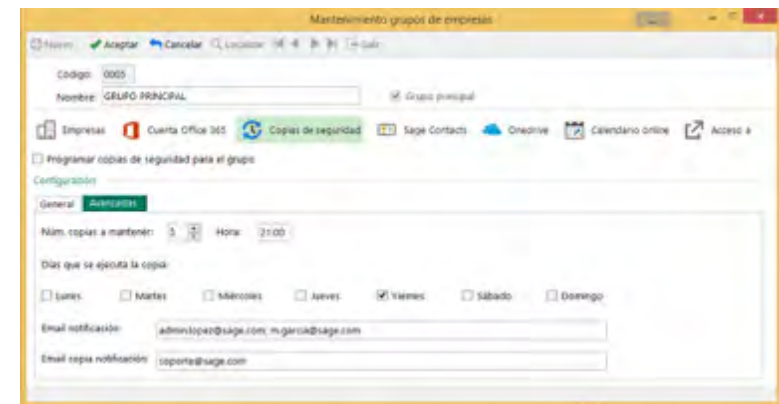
Mantenimiento grupos de empresas

Nuevo Aceptar Cancelar Localizar Salir

Código: 0005
Nombre: GRUPO PRINCIPAL
Grupo principal

Empresas Cuenta Office 365 Copias de seguridad Sage Contacts Onedrive Calendario online Acceso a

Programar copias de seguridad para el grupo

Configuración

General Avanzadas

Núm. copias a mantener: 5 Hora: 21:00

Días que se ejecuta la copia:

Lunes Martes Miércoles Jueves Viernes Sábado Domingo

Email notificación: admin.lopez@sage.com; m.garcia@sage.com

Email copia notificación: soporte@sage.com